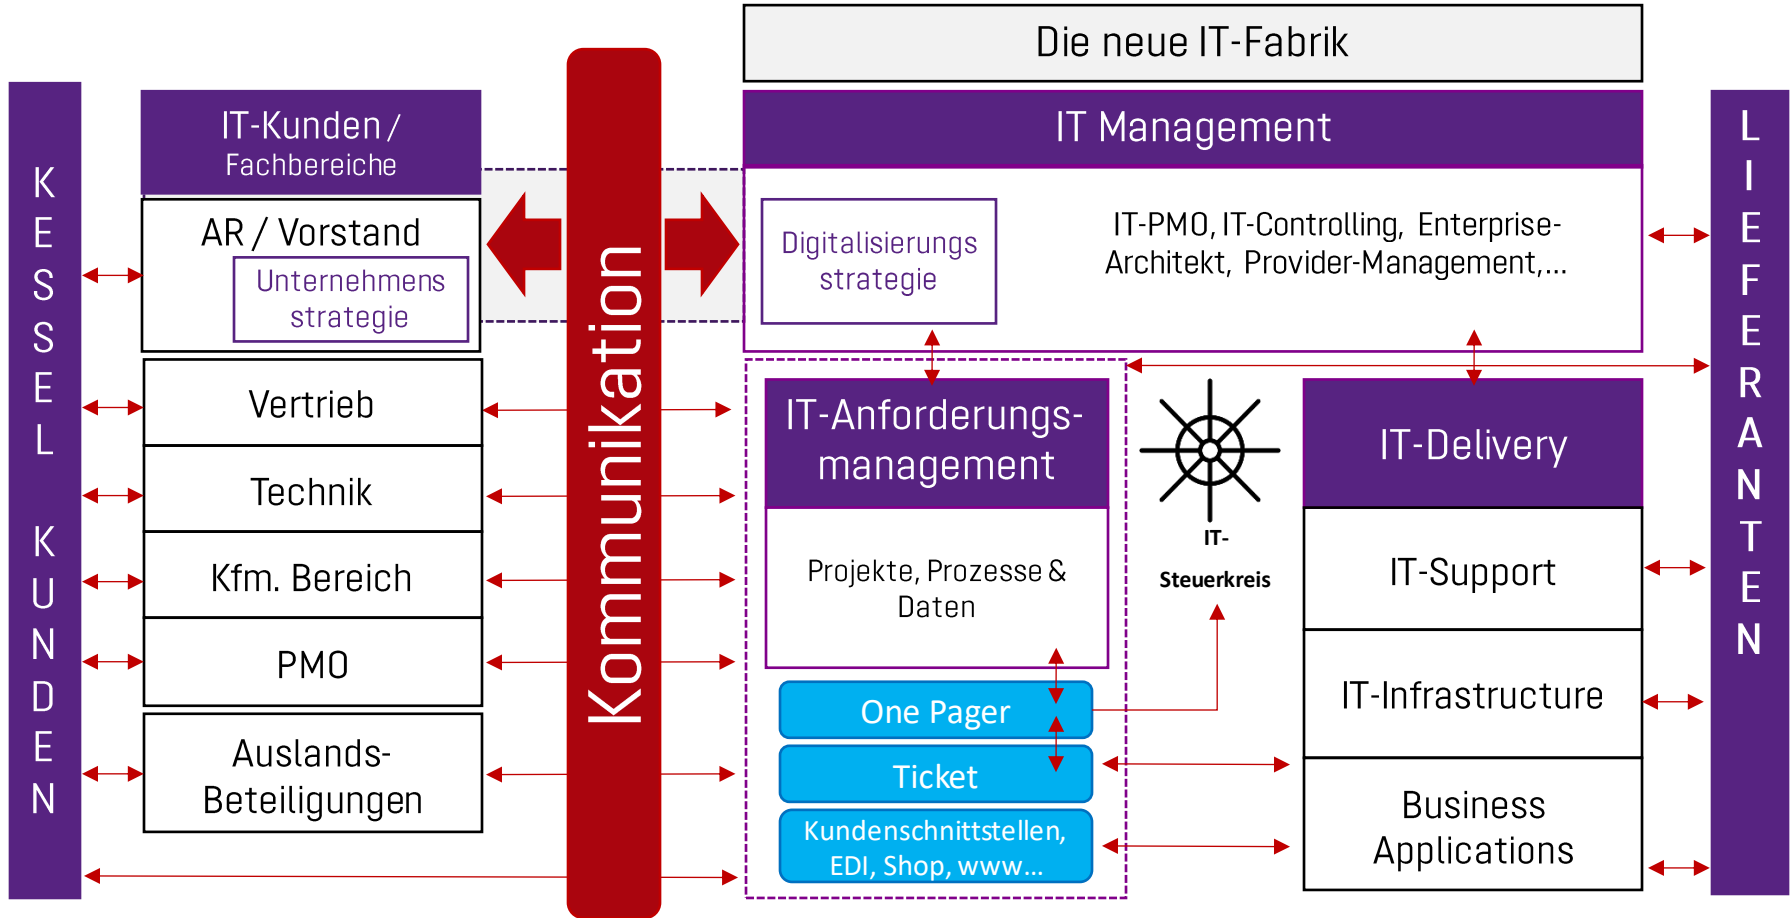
KESSEL KUNDEN

IT-Kunden / Fachbereiche

AR / Vorstand

Unternehmens strategie

Vertrieb

Technik

Kfm. Bereich

PMO

Auslands-Beteiligungen

Kommunikation

Die neue IT-Fabrik

IT Management

Digitalisierungs strategie

IT-PMO, IT-Controlling, Enterprise-Architekt, Provider-Management,...

IT-Anforderungs-management

Projekte, Prozesse & Daten

One Pager

Ticket

Kundenschnittstellen, EDI, Shop, www...

IT-Steuerkreis

IT-Delivery

IT-Support

IT-Infrastructure

Business Applications

LIEFERANTEN